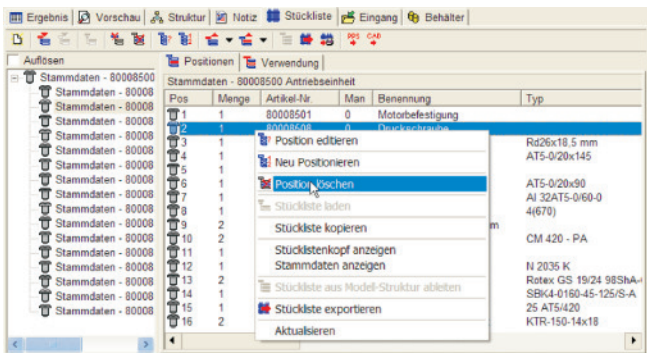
Ergebnis | Vorschau | Struktur | Notiz | Stückliste | Eingang | Behälter

Auflösen
Stammdaten - 80008500
Stammdaten - 80008
Stammdaten - 80008
Stammdaten - 80008
Stammdaten - 80008
Stammdaten - 80008
Stammdaten - 80008
Stammdaten - 80008
Stammdaten - 80008
Stammdaten - 80008
Stammdaten - 80008
Stammdaten - 80008
Stammdaten - 80008
Stammdaten - 80008
Stammdaten - 80008
Stammdaten - 80008
Stammdaten - 80008

Positionen | Verwendung

Stammdaten - 80008500 Antriebseinheit

| Pos | Menge | Artikel-Nr. | Man | Benennung | Typ |
|---|---|---|---|---|---|
| 1 | 1 | 80008501 | 0 | Motorbefestigung | |
| 2 | 1 | 80008508 | 0 | Druckschraube | |
| 3 | 1 | | | | Rd26x18,5 mm |
| 4 | 1 | | | | AT5-0/20x145 |
| 5 | 1 | | | | |
| 6 | 1 | | | | AT5-0/20x90 |
| 7 | 1 | | | | Al 32AT5-0/60-0 |
| 8 | 1 | | | | 4(670) |
| 9 | 2 | | | m | |
| 10 | 2 | | | | CM 420 - PA |
| 11 | 1 | | | | |
| 12 | 1 | | | | N 2035 K |
| 13 | 2 | | | | Rotex GS 19/24 98ShA- |
| 14 | 1 | | | | SBK4-0160-45-125/S-A |
| 15 | 1 | | | | 25 AT5/420 |
| 16 | 2 | | | | KTR-150-14x18 |

Position editieren
Neu Positionieren
Position löschen
Stückliste laden
Stückliste kopieren
Stücklistenkopf anzeigen
Stammdaten anzeigen
Stückliste aus Modell-Struktur ableiten
Stückliste exportieren
Aktualisieren